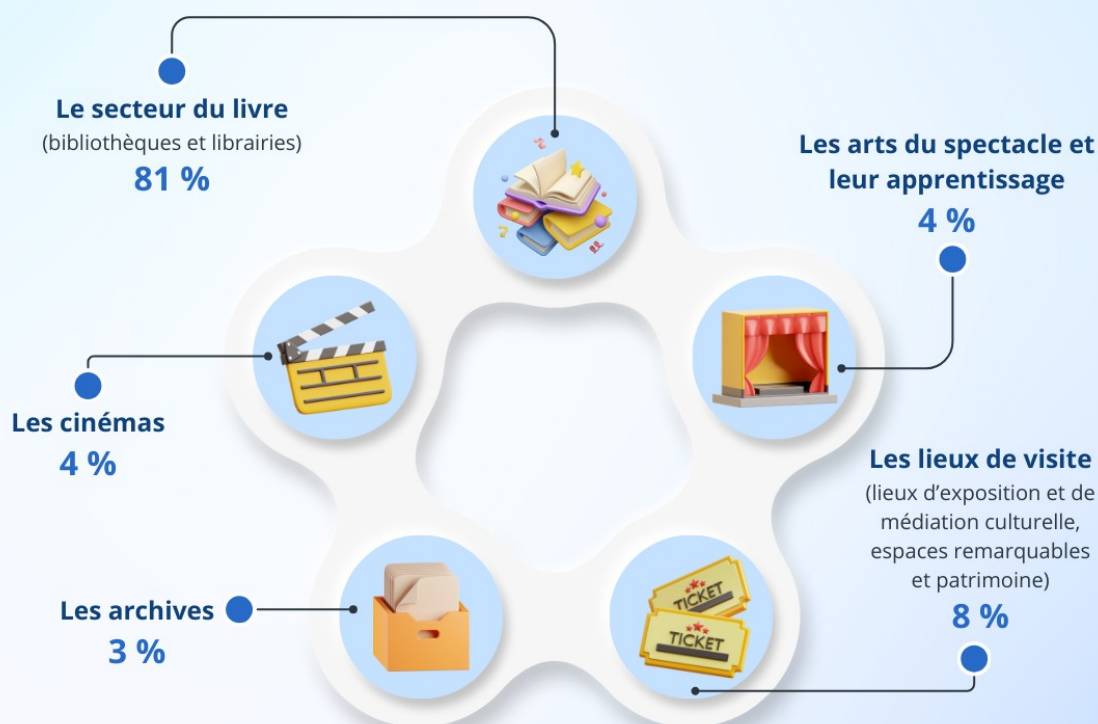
Le secteur du livre
(bibliothèques et librairies)
81 %

Les arts du spectacle et leur apprentissage
4 %

Les cinémas
4 %

Les lieux de visite
(lieux d'exposition et de médiation culturelle, espaces remarquables et patrimoine)
8 %

Les archives
3 %

TICKET
TICKET